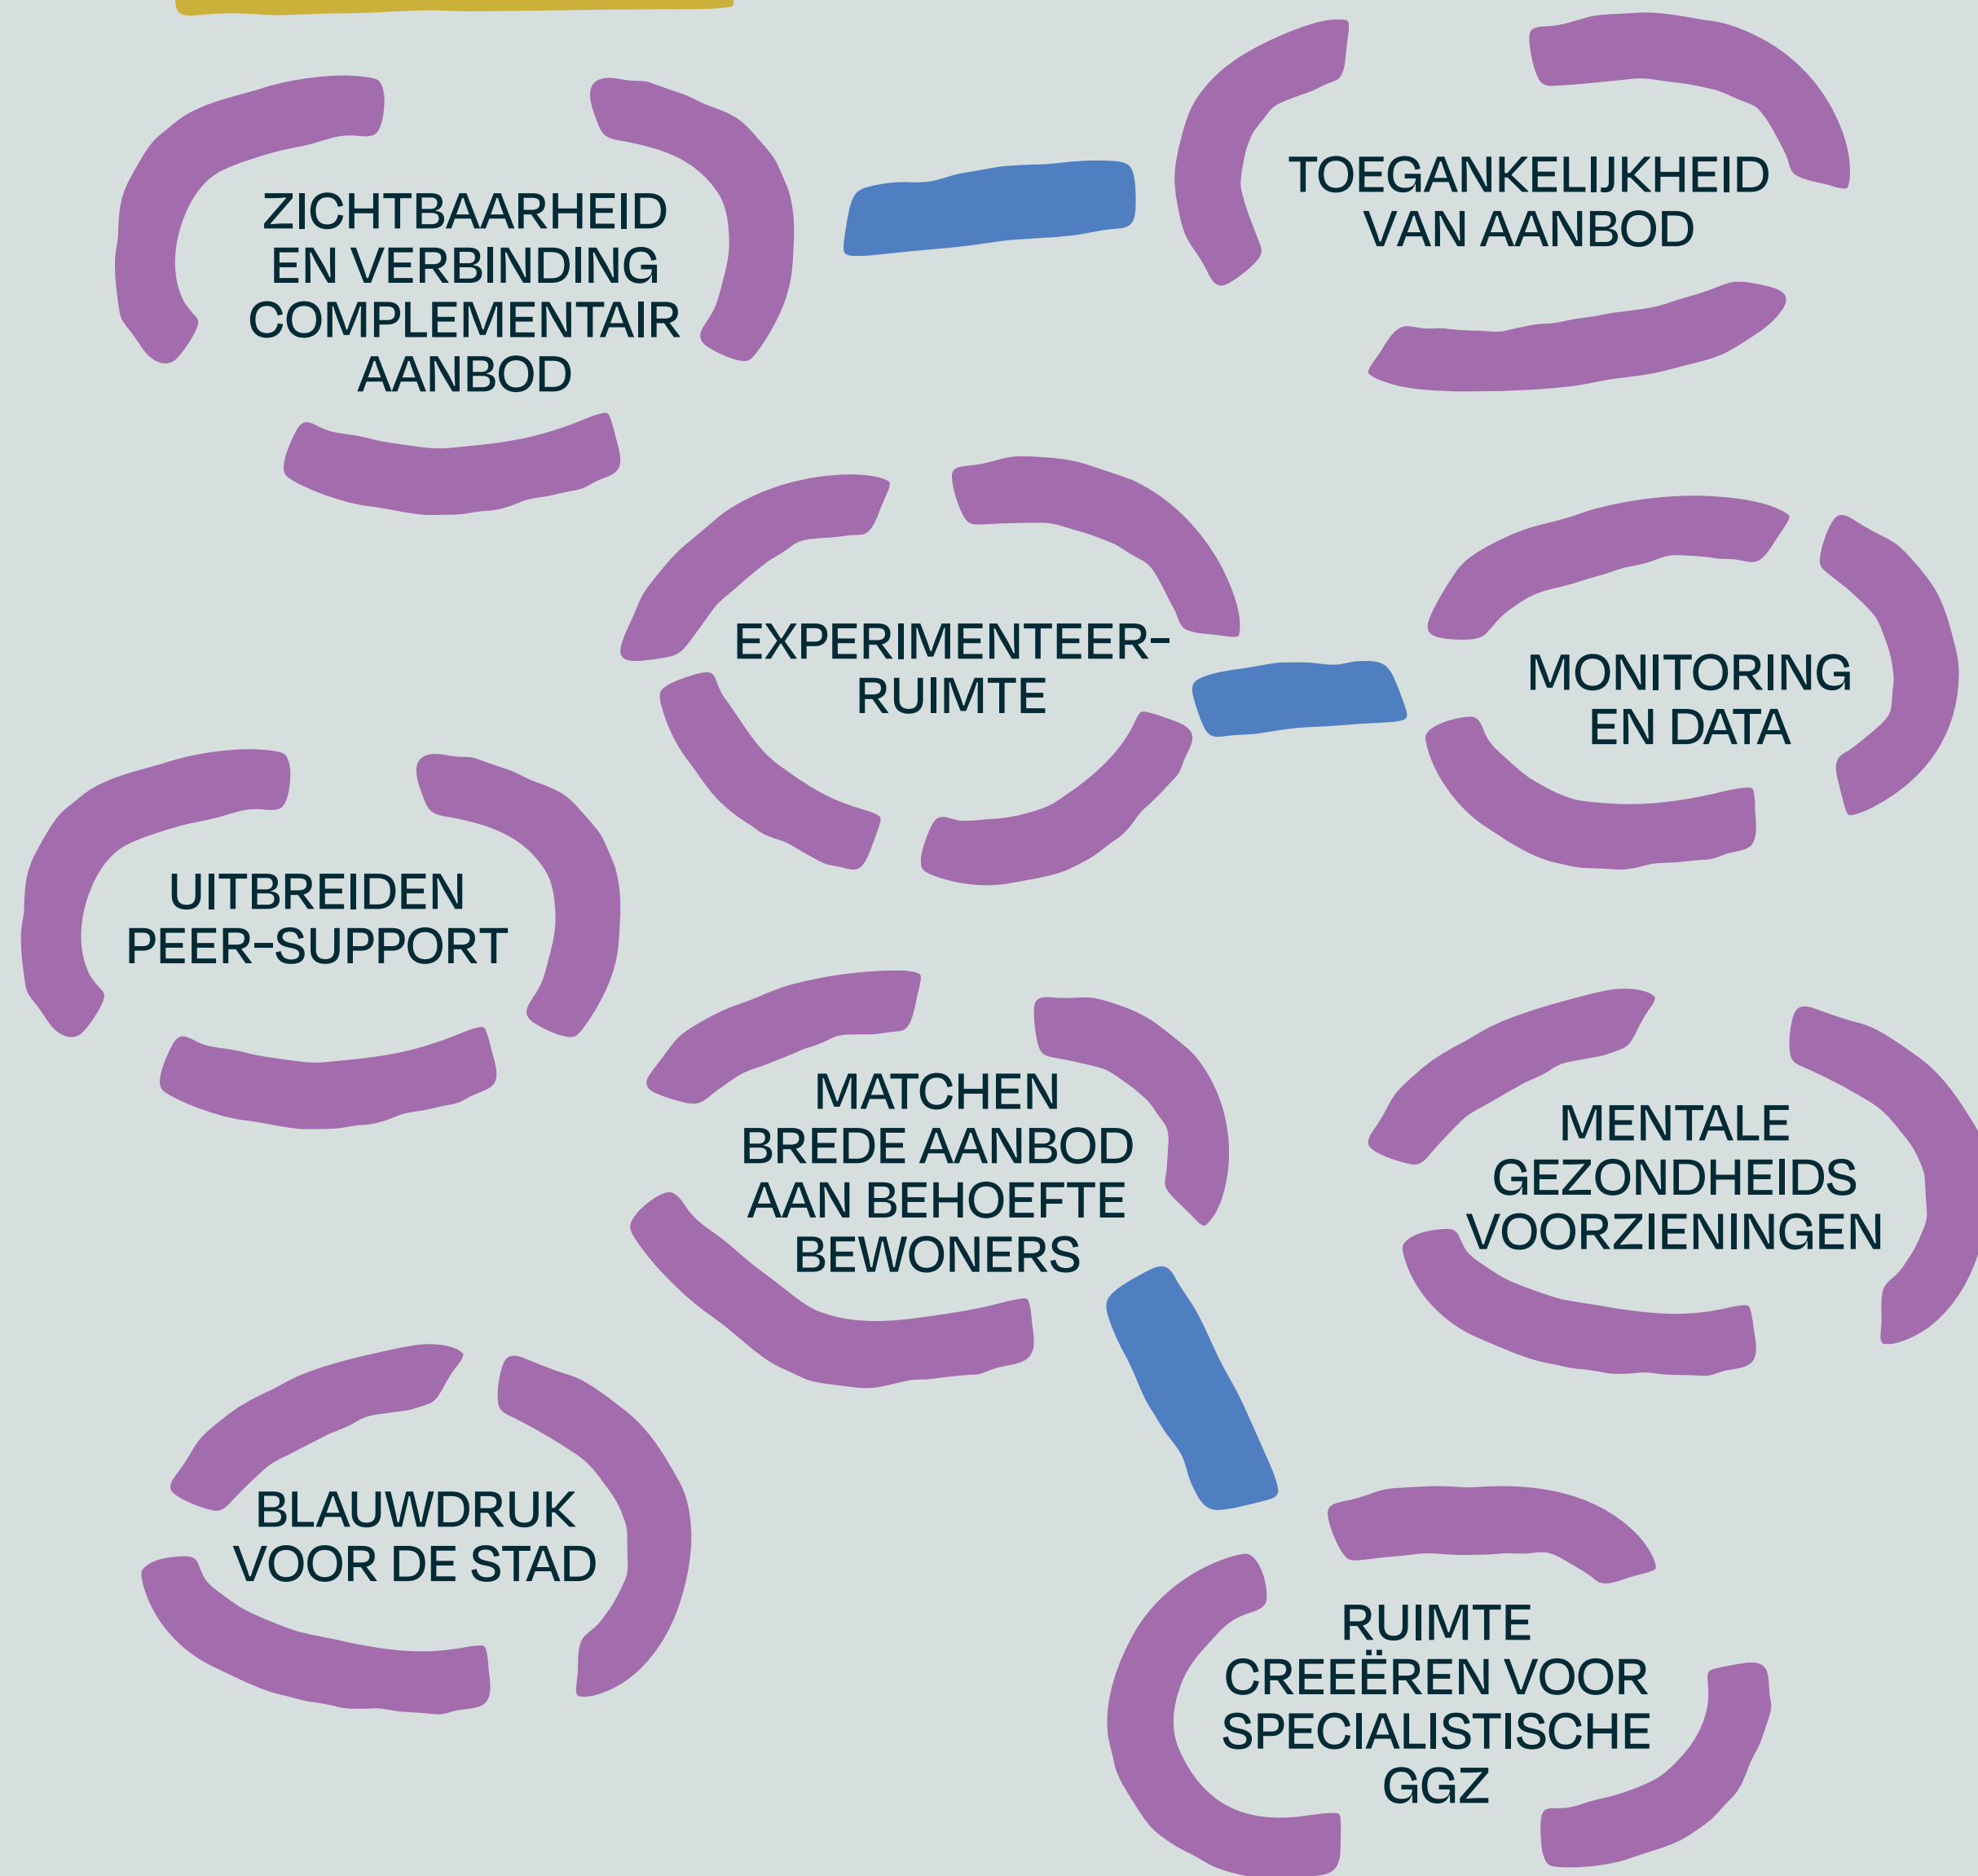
ZICHTBAARHEID EN VERBINDING COMPLEMENTAIR AANBOD

TOEGANKELIJKHEID VAN AANBOD

EXPERIMENTEER-RUIMTE

MONITORING EN DATA

UITBREIDEN PEER-SUPPORT

MATCHEN BREDE AANBOD AAN BEHOEFTE BEWONERS

MENTALE GEZONDHEIDS VOORZIENINGEN

BLAUWDRUK VOOR DE STAD

RUIMTE CREEËREN VOOR SPECIALISTISCHE GGZ